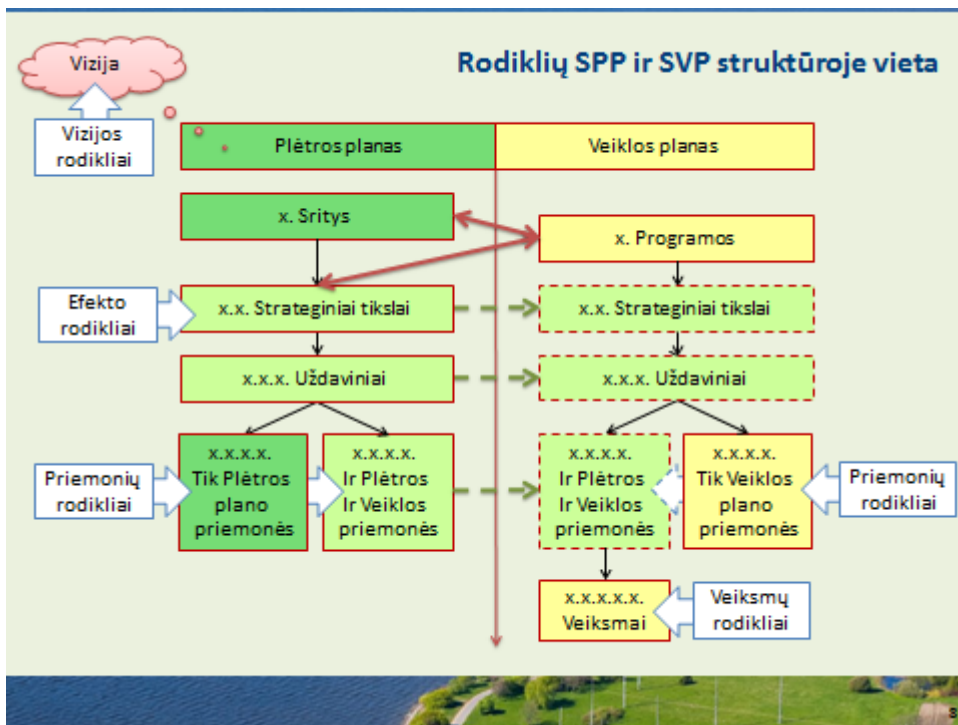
Rodiklių SPP ir SVP struktūroje vieta

Vizija

Vizijos rodikliai

Plėtros planas

Veiklos planas

x. Sritys

x. Programos

Efekto rodikliai

x.x. Strateginiai tikslai

x.x. Strateginiai tikslai

x.x.x. Uždaviniai

x.x.x. Uždaviniai

Priemonių rodikliai

x.x.x.x. Tik Plėtros plano priemonės

x.x.x.x. Ir Plėtros Ir Veiklos priemonės

x.x.x.x. Ir Plėtros Ir Veiklos priemonės

x.x.x.x. Tik Veiklos plano priemonės

Priemonių rodikliai

x.x.x.x.x. Veiksmai

Veiksmų rodikliai

3